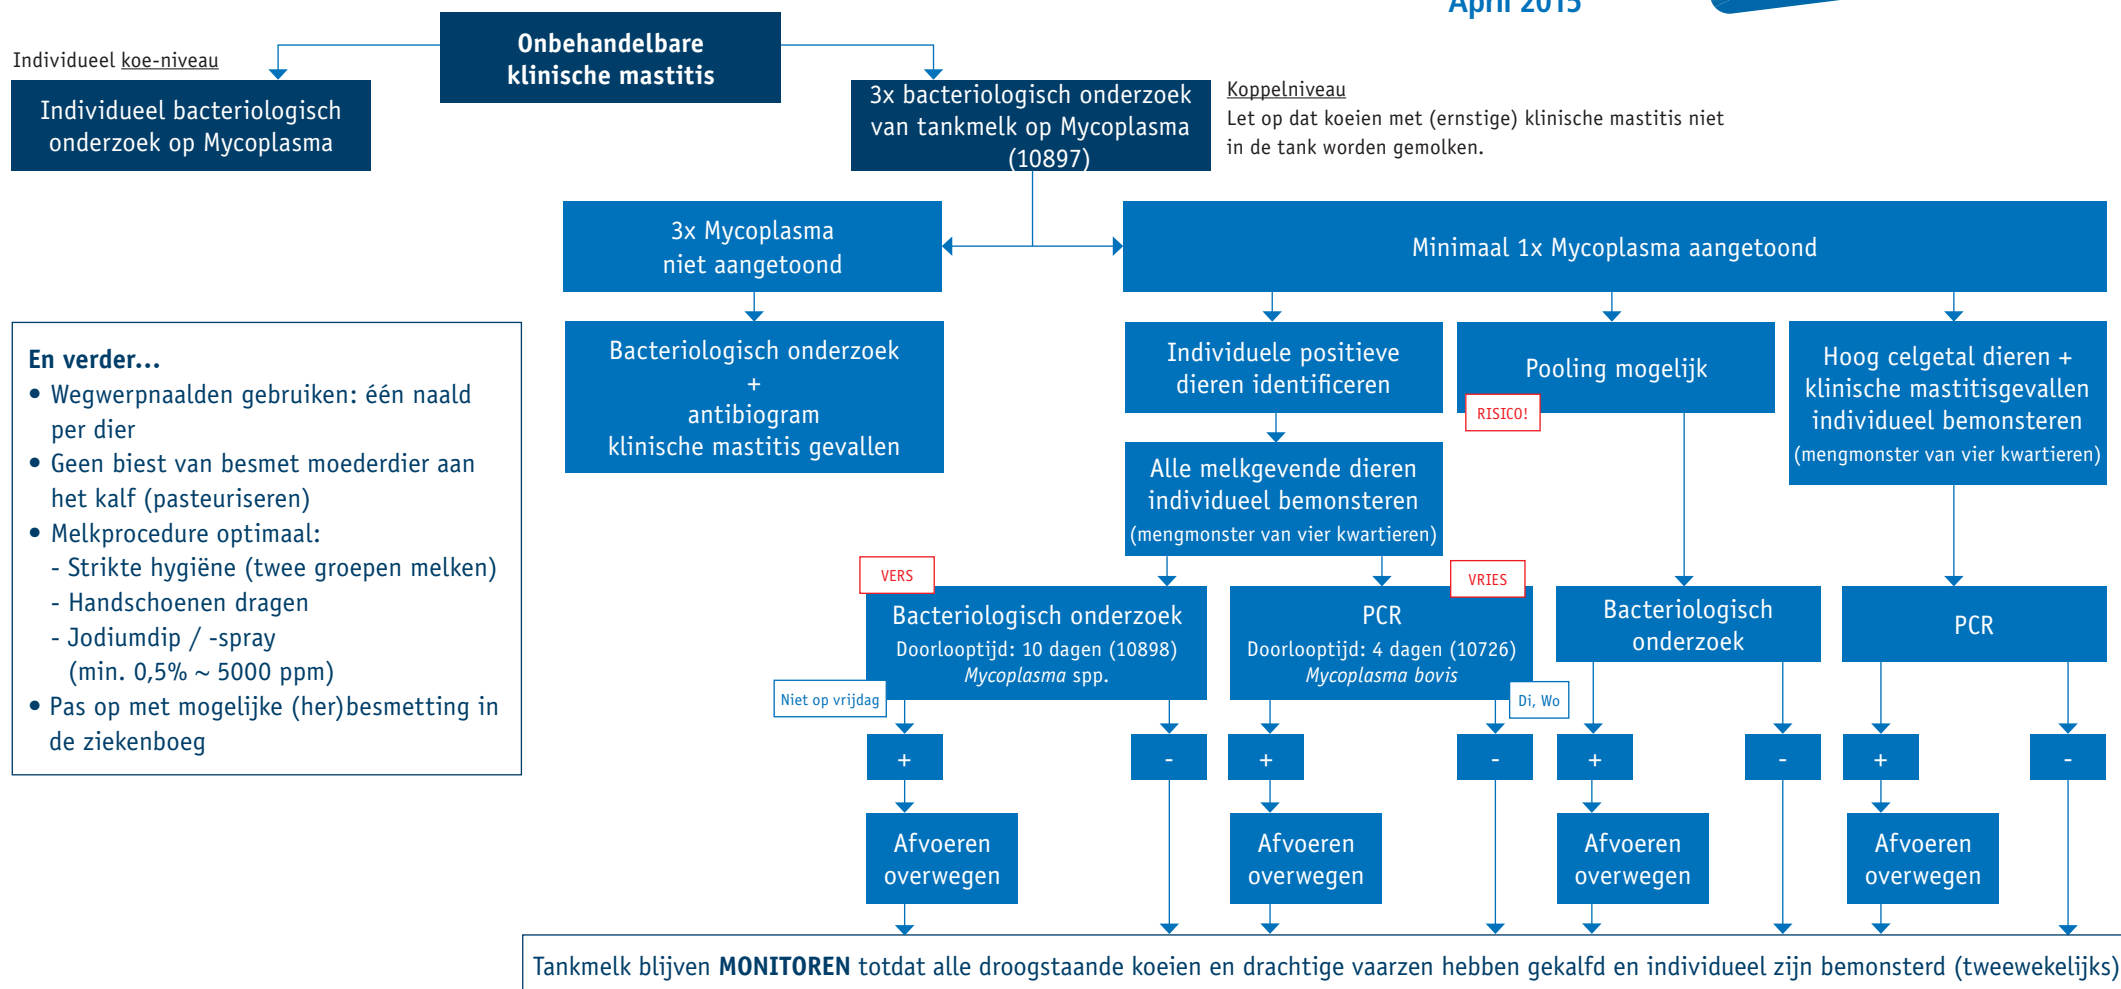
April 2015

Onbehandelbare klinische mastitis

Individueel koe-niveau

Individueel bacteriologisch onderzoek op Mycoplasma

3x bacteriologisch onderzoek van tankmelk op Mycoplasma (10897)

Koppelniveau
Let op dat koeien met (ernstige) klinische mastitis niet in de tank worden gemolken.

3x Mycoplasma niet aangetoond

Minimaal 1x Mycoplasma aangetoond

Bacteriologisch onderzoek + antibiogram klinische mastitis gevallen

Individuele positieve dieren identificeren

Pooling mogelijk

RISICO!

Hoog celgetal dieren + klinische mastitisgevallen individueel bemonsteren (mengmonster van vier kwartieren)

Alle melkgevende dieren individueel bemonsteren (mengmonster van vier kwartieren)

En verder...
• Wegwerpnaalden gebruiken: één naald per dier
• Geen biest van besmet moederdier aan het kalf (pasteuriseren)
• Melkprocedure optimaal:
- Strikte hygiëne (twee groepen melken)
- Handschoenen dragen
- Jodiumdip / -spray (min. 0,5% ~ 5000 ppm)
• Pas op met mogelijke (her)besmetting in de ziekenboeg

VERS

VRIES

Bacteriologisch onderzoek
Doorlooptijd: 10 dagen (10898)
Mycoplasma spp.

PCR
Doorlooptijd: 4 dagen (10726)
Mycoplasma bovis

Bacteriologisch onderzoek

PCR

Niet op vrijdag

Di, Wo

+

-

+

-

+

-

+

-

Afvoeren overwegen

Afvoeren overwegen

Afvoeren overwegen

Afvoeren overwegen

Tankmelk blijven MONITOREN totdat alle droogstaande koeien en drachtige vaarzen hebben gekalfd en individueel zijn bemonsterd (tweewekelijks)